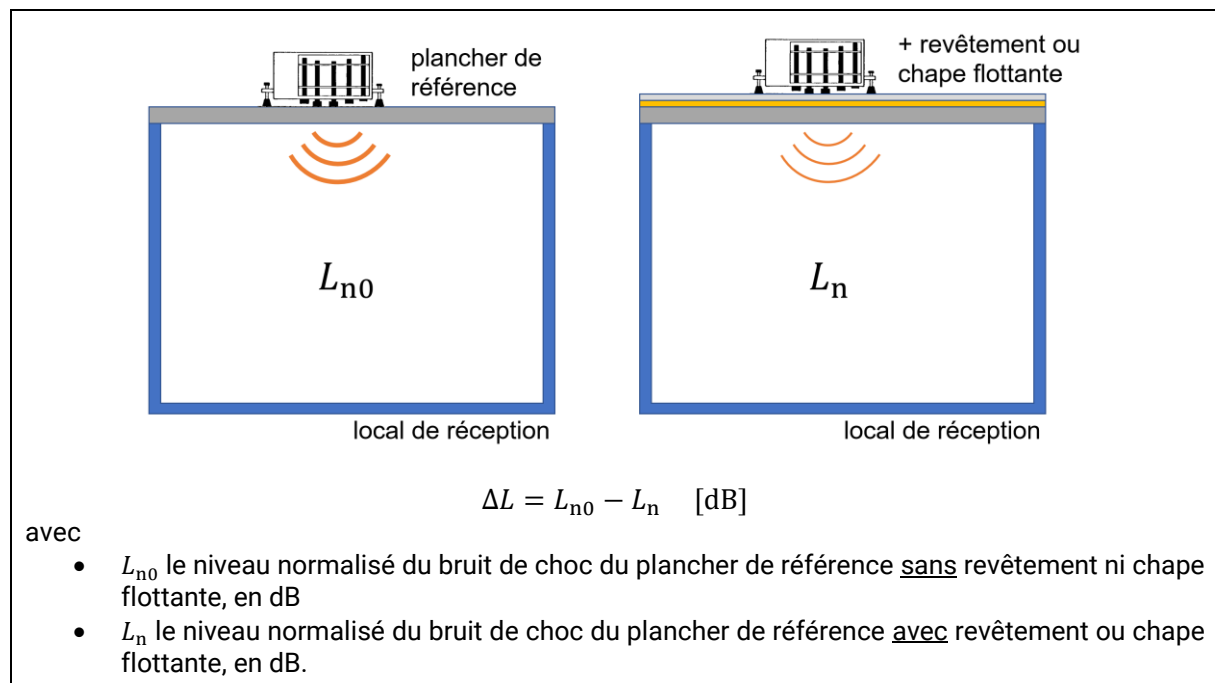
plancher de référence

+ revêtement ou chape flottante

$L_{\mathrm{n0}}$

$L_{\mathrm{n}}$

local de réception

local de réception

$\Delta L = L_{\mathrm{n0}} - L_{\mathrm{n}} \quad [\mathrm{dB}]$

avec

- $L_{\mathrm{n0}}$ le niveau normalisé du bruit de choc du plancher de référence sans revêtement ni chape flottante, en dB
- $L_{\mathrm{n}}$ le niveau normalisé du bruit de choc du plancher de référence avec revêtement ou chape flottante, en dB.